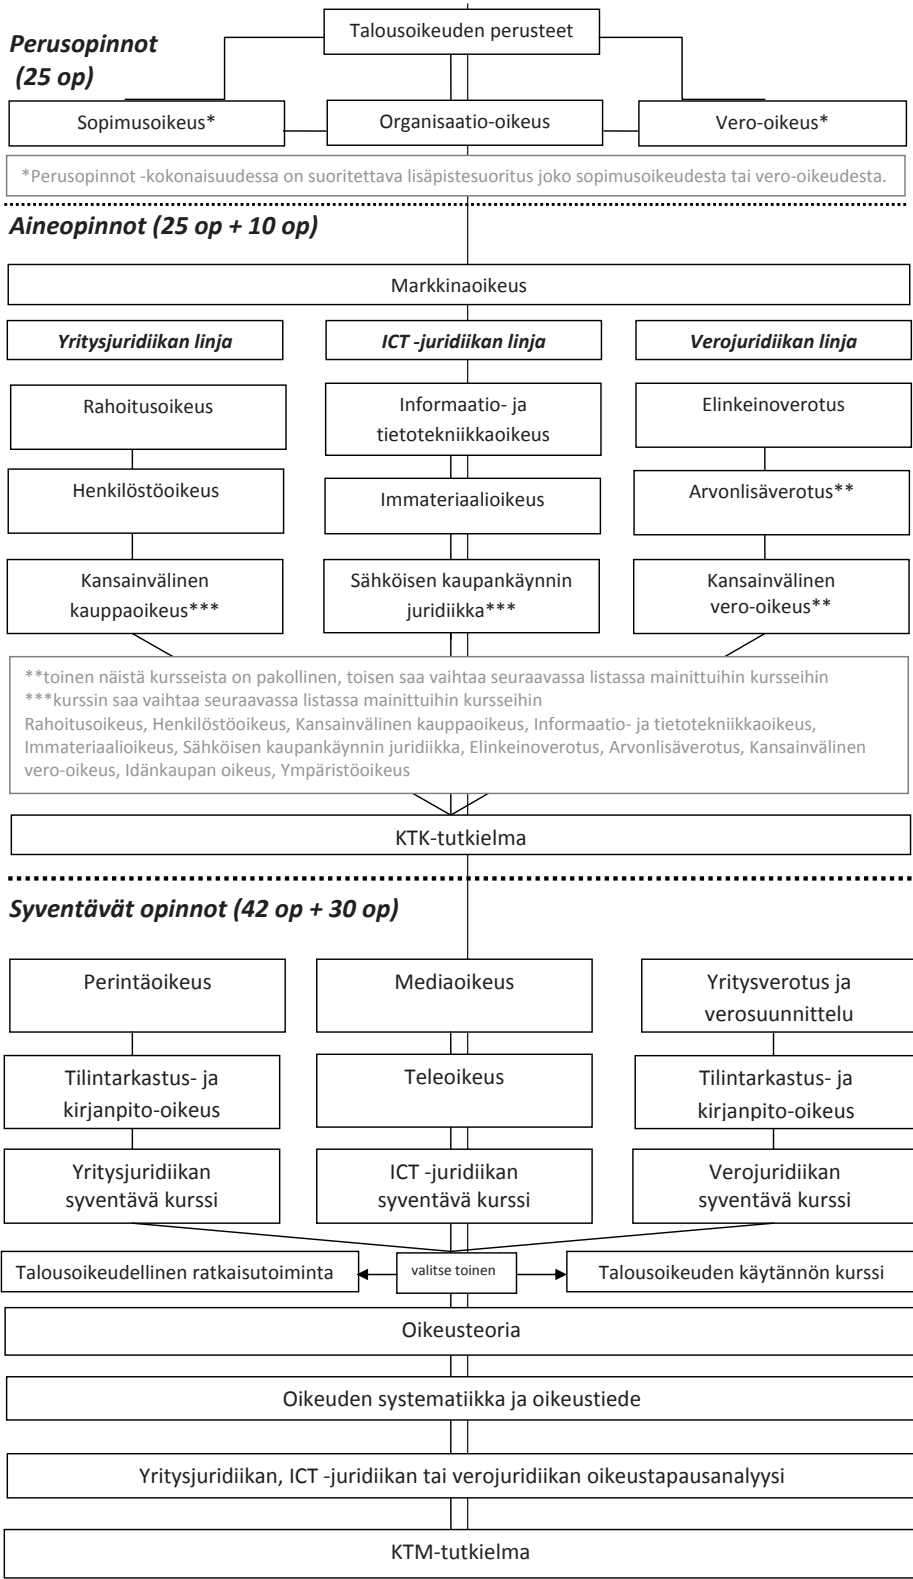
Perusopinnot (25 op)

Talousoikeuden perusteet

Sopimusoikeus*

Organisaatio-oikeus

Vero-oikeus*

*Perusopinnot -kokonaisuudessa on suoritettava lisäpistesuoritus joko sopimusoikeudesta tai vero-oikeudesta.

Aineopinnot (25 op + 10 op)

Markkinaoikeus

Yritysjuridiikan linja

ICT -juridiikan linja

Verojuridiikan linja

Rahoitusoikeus

Informaatio- ja tietotekniikkaoikeus

Elinkeinoverotus

Henkilöstöoikeus

Immateriaalioikeus

Arvonlisäverotus**

Kansainvälinen kauppaoikeus***

Sähköisen kaupankäynnin juridiikka***

Kansainvälinen vero-oikeus**

**toinen näistä kursseista on pakollinen, toisen saa vaihtaa seuraavassa listassa mainittuihin kursseihin
***kurssin saa vaihtaa seuraavassa listassa mainittuihin kursseihin
Rahoitusoikeus, Henkilöstöoikeus, Kansainvälinen kauppaoikeus, Informaatio- ja tietotekniikkaoikeus, Immateriaalioikeus, Sähköisen kaupankäynnin juridiikka, Elinkeinoverotus, Arvonlisäverotus, Kansainvälinen vero-oikeus, Idänkaupan oikeus, Ympäristöoikeus

KTK-tutkielma

Syventävät opinnot (42 op + 30 op)

Perintäoikeus

Mediaoikeus

Yritysverotus ja verosuunnittelu

Tilintarkastus- ja kirjanpito-oikeus

Teleoikeus

Tilintarkastus- ja kirjanpito-oikeus

Yritysjuridiikan syventävä kurssi

ICT -juridiikan syventävä kurssi

Verojuridiikan syventävä kurssi

Talousoikeudellinen ratkaisutoiminta

valitse toinen

Talousoikeuden käytännön kurssi

Oikeusteoria

Oikeuden systematiikka ja oikeustiede

Yritysjuridiikan, ICT -juridiikan tai verojuridiikan oikeustapausanalyysi

KTM-tutkielma